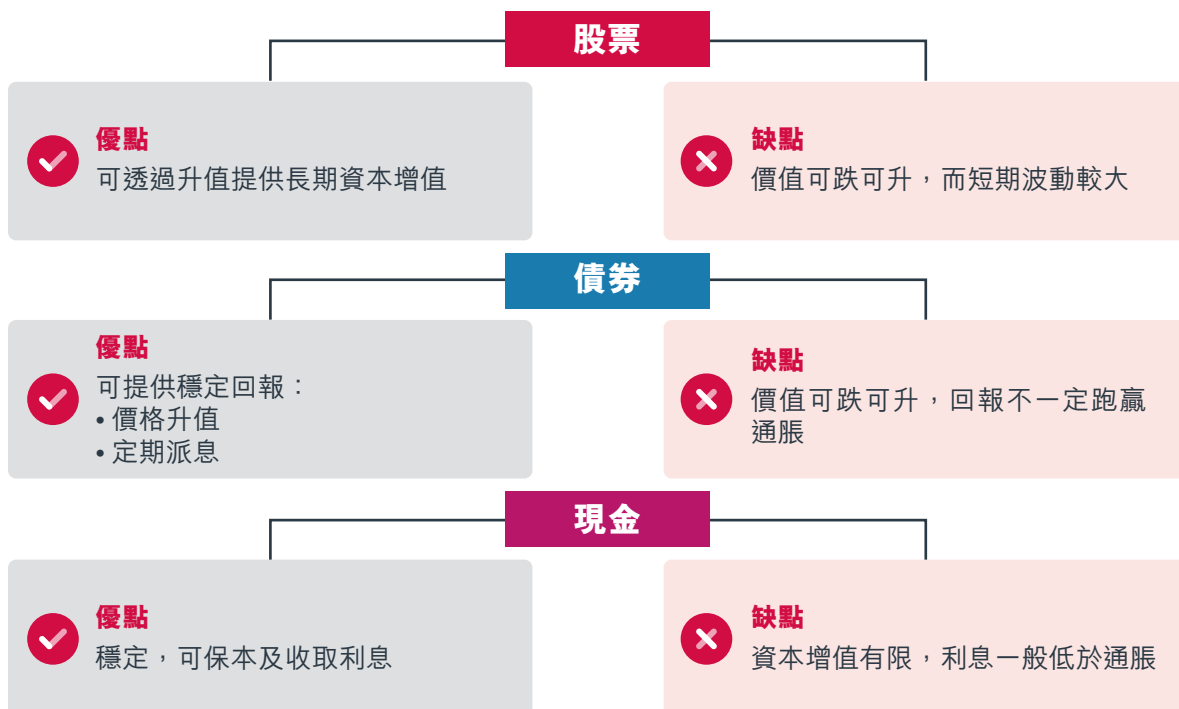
股票

優點
可透過升值提供長期資本增值

缺點
價值可跌可升，而短期波動較大

債券

優點
可提供穩定回報：
• 價格升值
• 定期派息

缺點
價值可跌可升，回報不一定跑贏通脹

現金

優點
穩定，可保本及收取利息

缺點
資本增值有限，利息一般低於通脹